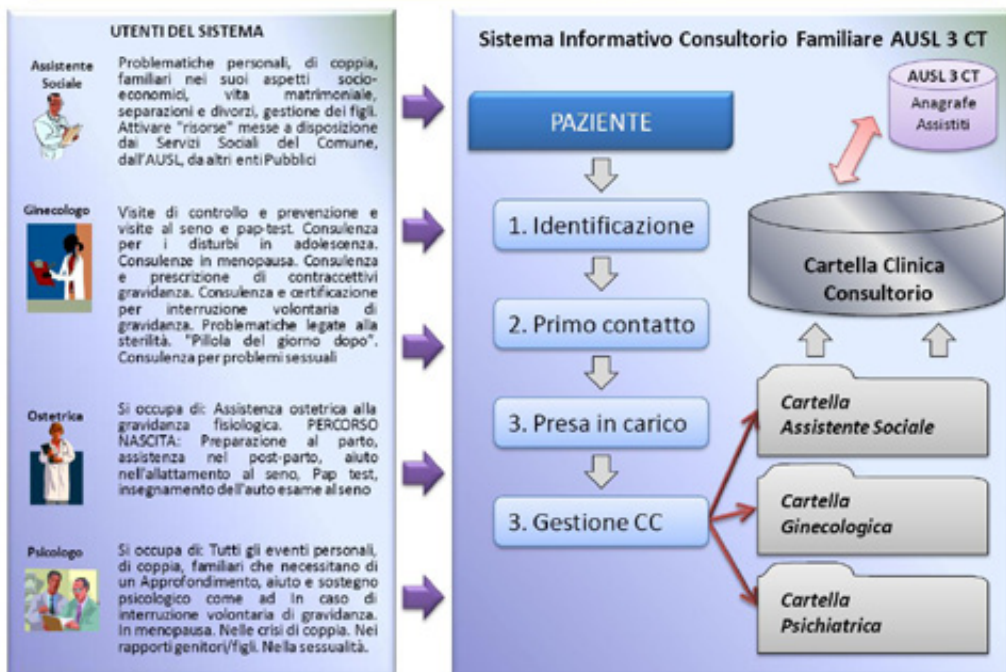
UTENTI DEL SISTEMA

Assistente Sociale

Problematiche personali, di coppia, familiari nei suoi aspetti socio-economici, vita matrimoniale, separazioni e divorzi, gestione dei figli. Attivare "risorse" messe a disposizione dai Servizi Sociali del Comune, dall'AUSL, da altri enti Pubblici

Ginecologo

Visite di controllo e prevenzione e visite al seno e pap-test. Consulenza per i disturbi in adolescenza. Consulenze in menopausa. Consulenza e prescrizione di contraccettivi gravidanza. Consulenza e certificazione per interruzione volontaria di gravidanza. Problematiche legate alla sterilità. "Pillola del giorno dopo". Consulenza per problemi sessuali

Ostetrica

Si occupa di: Assistenza ostetrica alla gravidanza fisiologica. PERCORSO NASCITA: Preparazione al parto, assistenza nel post-parto, aiuto nell'allattamento al seno, Pap test, insegnamento dell'auto esame al seno

Psicologo

Si occupa di: Tutti gli eventi personali, di coppia, familiari che necessitano di un Approfondimento, aiuto e sostegno psicologico come ad in caso di interruzione volontaria di gravidanza. In menopausa. Nelle crisi di coppia. Nei rapporti genitori/figli. Nella sessualità.

Sistema Informativo Consultorio Familiare AUSL 3 CT

AUSL 3 CT
Anagrafe Assistiti

PAZIENTE

1. Identificazione

2. Primo contatto

3. Presa in carico

3. Gestione CC

Cartella Clinica Consultorio

Cartella Assistente Sociale

Cartella Ginecologica

Cartella Psichiatrica